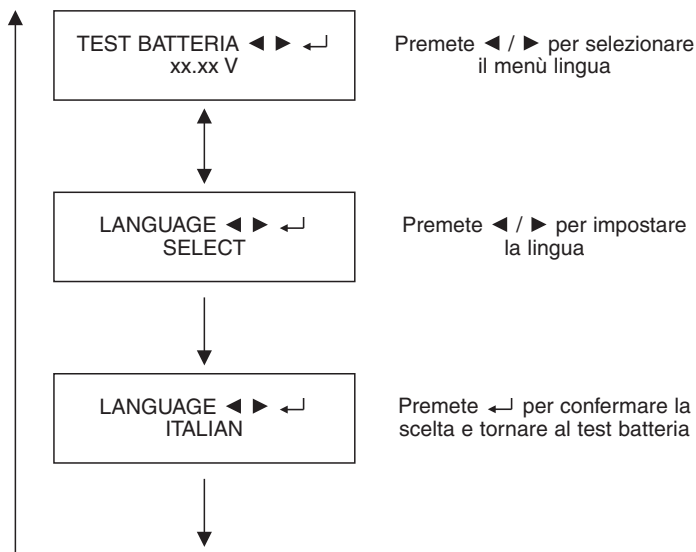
TEST BATTERIA ◄ ► ↵
xx.xx V

Premete ◄ / ► per selezionare il menù lingua

LANGUAGE ◄ ► ↵
SELECT

Premete ◄ / ► per impostare la lingua

LANGUAGE ◄ ► ↵
ITALIAN

Premete ↵ per confermare la scelta e tornare al test batteria